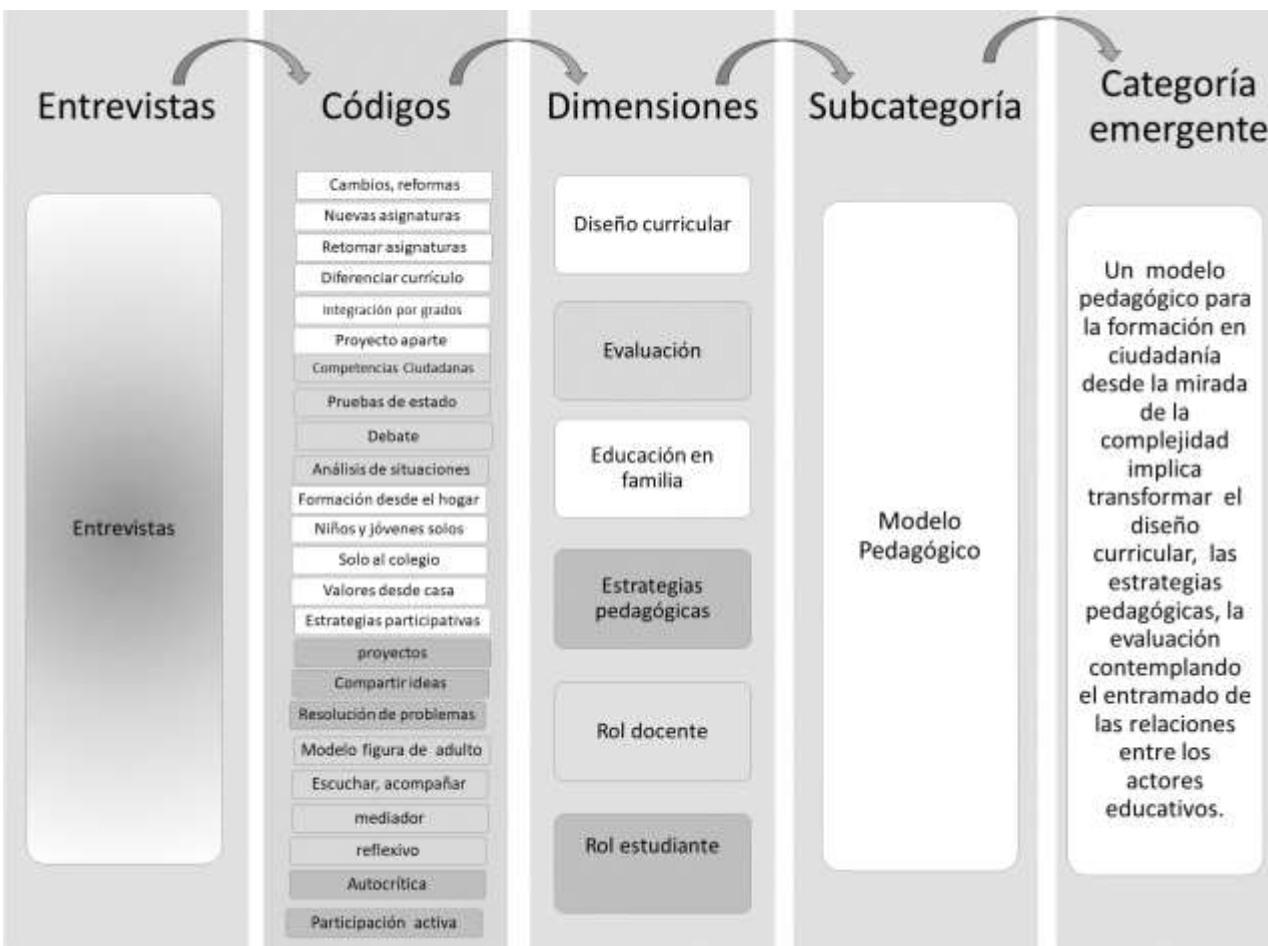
Entrevistas

Entrevistas

Códigos

Cambios, reformas
Nuevas asignaturas
Retomar asignaturas
Diferenciar currículo
Integración por grados
Proyecto aparte
Competencias Ciudadanas
Pruebas de estado
Debate
Análisis de situaciones
Formación desde el hogar
Niños y jóvenes solos
Solo al colegio
Valores desde casa
Estrategias participativas
proyectos
Compartir ideas
Resolución de problemas
Modelo figura de adulto
Escuchar, acompañar
mediador
reflexivo
Autocrítica
Participación activa

Dimensiones

Diseño curricular
Evaluación
Educación en familia
Estrategias pedagógicas
Rol docente
Rol estudiante

Subcategoría

Modelo Pedagógico

Categoría emergente

Un modelo pedagógico para la formación en ciudadanía desde la mirada de la complejidad implica transformar el diseño curricular, las estrategias pedagógicas, la evaluación contemplando el entramado de las relaciones entre los actores educativos.